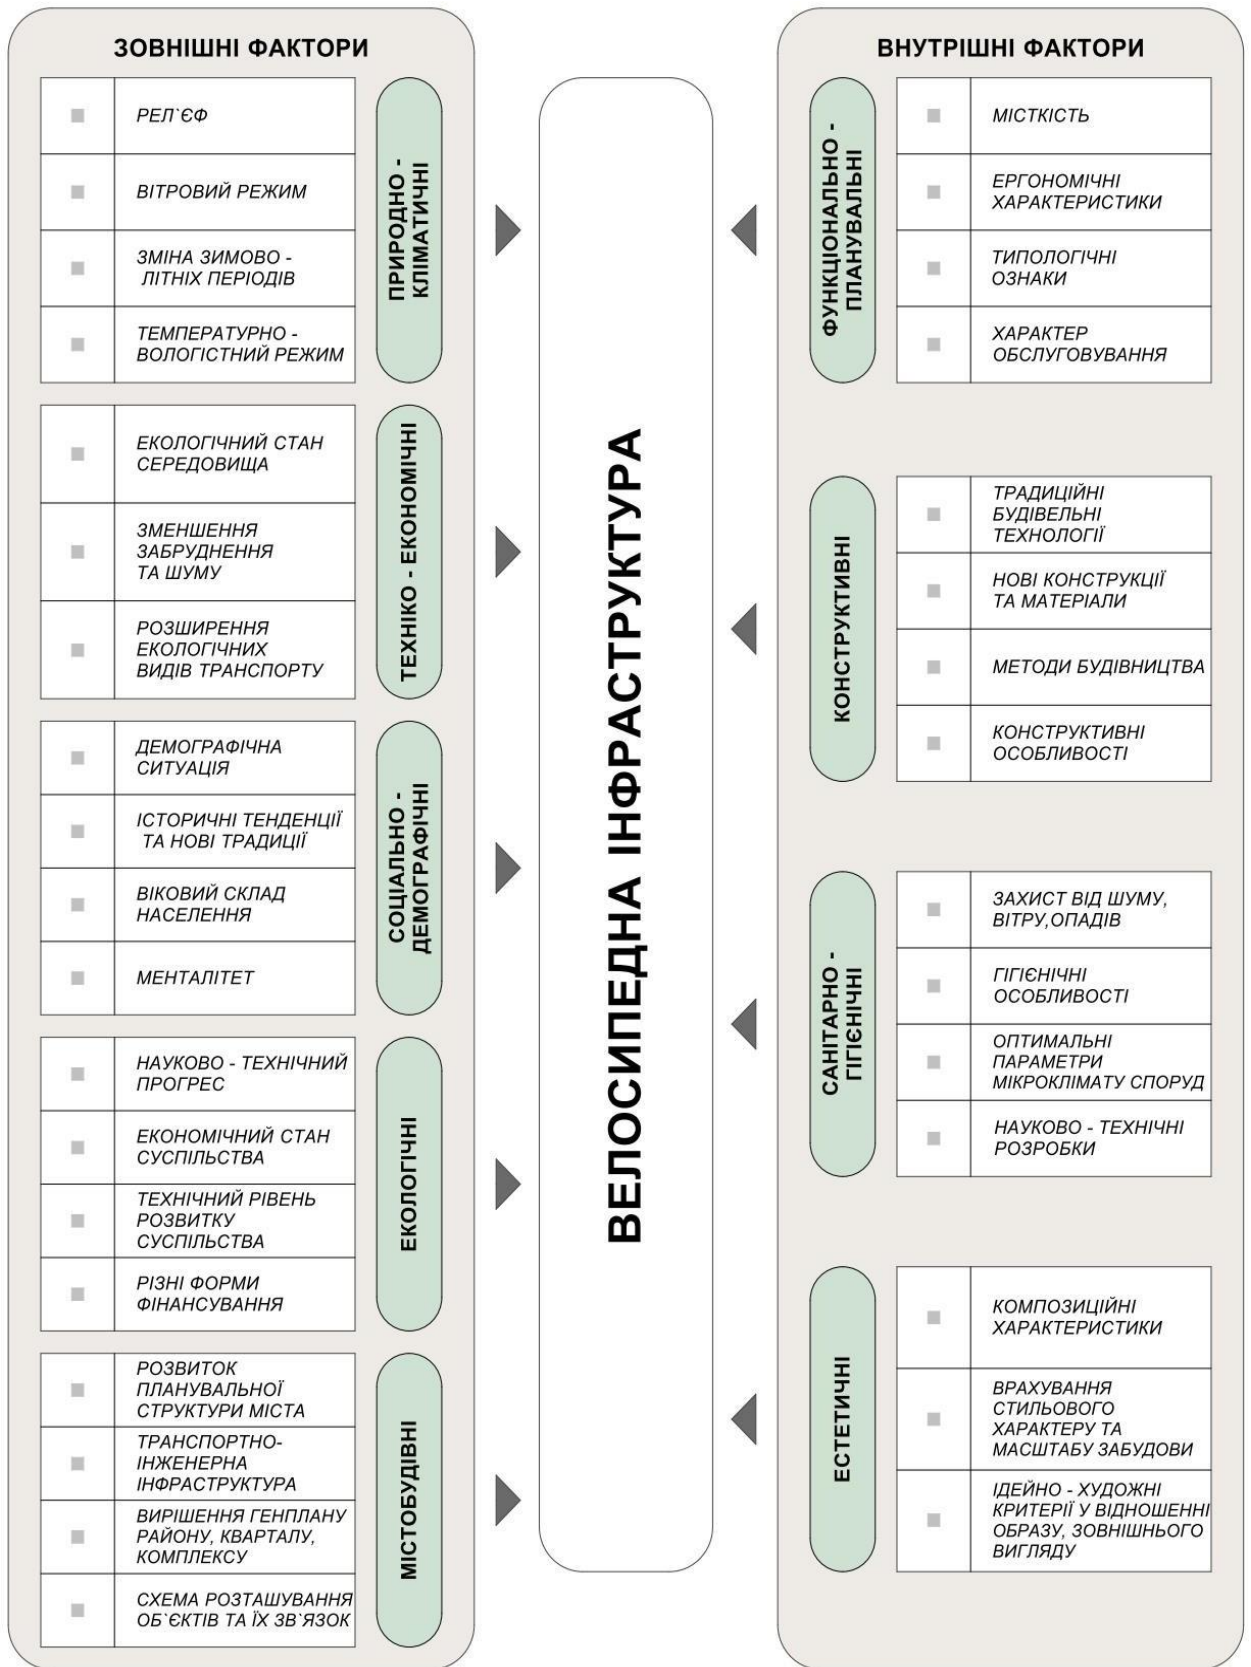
ЗОВНІШНІ ФАКТОРИ

ПРИРОДНО - КЛІМАТИЧНІ

РЕЛ`ЄФ

ВІТРОВИЙ РЕЖИМ

ЗМІНА ЗИМОВО - ЛІТНІХ ПЕРІОДІВ

ТЕМПЕРАТУРНО - ВОЛОГІСТНИЙ РЕЖИМ

ТЕХНІКО - ЕКОНОМІЧНІ

ЕКОЛОГІЧНИЙ СТАН СЕРЕДОВИЩА

ЗМЕНШЕННЯ ЗАБРУДНЕННЯ ТА ШУМУ

РОЗШИРЕННЯ ЕКОЛОГІЧНИХ ВИДІВ ТРАНСПОРТУ

СОЦІАЛЬНО - ДЕМОГРАФІЧНІ

ДЕМОГРАФІЧНА СИТУАЦІЯ

ІСТОРИЧНІ ТЕНДЕНЦІЇ ТА НОВІ ТРАДИЦІЇ

ВІКОВИЙ СКЛАД НАСЕЛЕННЯ

МЕНТАЛІТЕТ

ЕКОЛОГІЧНІ

НАУКОВО - ТЕХНІЧНИЙ ПРОГРЕС

ЕКОНОМІЧНИЙ СТАН СУСПІЛЬСТВА

ТЕХНІЧНИЙ РІВЕНЬ РОЗВИТКУ СУСПІЛЬСТВА

РІЗНІ ФОРМИ ФІНАНСУВАННЯ

МІСТОБУДІВНІ

РОЗВИТОК ПЛАНУВАЛЬНОЇ СТРУКТУРИ МІСТА

ТРАНСПОРТНО-ІНЖЕНЕРНА ІНФРАСТРУКТУРА

ВИРІШЕННЯ ГЕНПЛАНУ РАЙОНУ, КВАРТАЛУ, КОМПЛЕКСУ

СХЕМА РОЗТАШУВАННЯ ОБ`ЄКТІВ ТА ЇХ ЗВ`ЯЗОК

ВЕЛОСИПЕДНА ІНФРАСТРУКТУРА

ВНУТРІШНІ ФАКТОРИ

ФУНКЦІОНАЛЬНО - ПЛАНУВАЛЬНІ

МІСТКІСТЬ

ЕРГОНОМІЧНІ ХАРАКТЕРИСТИКИ

ТИПОЛОГІЧНІ ОЗНАКИ

ХАРАКТЕР ОБСЛУГОВУВАННЯ

КОНСТРУКТИВНІ

ТРАДИЦІЙНІ БУДІВЕЛЬНІ ТЕХНОЛОГІЇ

НОВІ КОНСТРУКЦІЇ ТА МАТЕРІАЛИ

МЕТОДИ БУДІВНИЦТВА

КОНСТРУКТИВНІ ОСОБЛИВОСТІ

САНІТАРНО - ГІГІЄНІЧНІ

ЗАХИСТ ВІД ШУМУ, ВІТРУ,ОПАДІВ

ГІГІЄНІЧНІ ОСОБЛИВОСТІ

ОПТИМАЛЬНІ ПАРАМЕТРИ МІКРОКЛІМАТУ СПОРУД

НАУКОВО - ТЕХНІЧНІ РОЗРОБКИ

ЕСТЕТИЧНІ

КОМПОЗИЦІЙНІ ХАРАКТЕРИСТИКИ

ВРАХУВАННЯ СТИЛЬОВОГО ХАРАКТЕРУ ТА МАСШТАБУ ЗАБУДОВИ

ІДЕЙНО - ХУДОЖНІ КРИТЕРІЇ У ВІДНОШЕННІ ОБРАЗУ, ЗОВНІШНЬОГО ВИГЛЯДУ